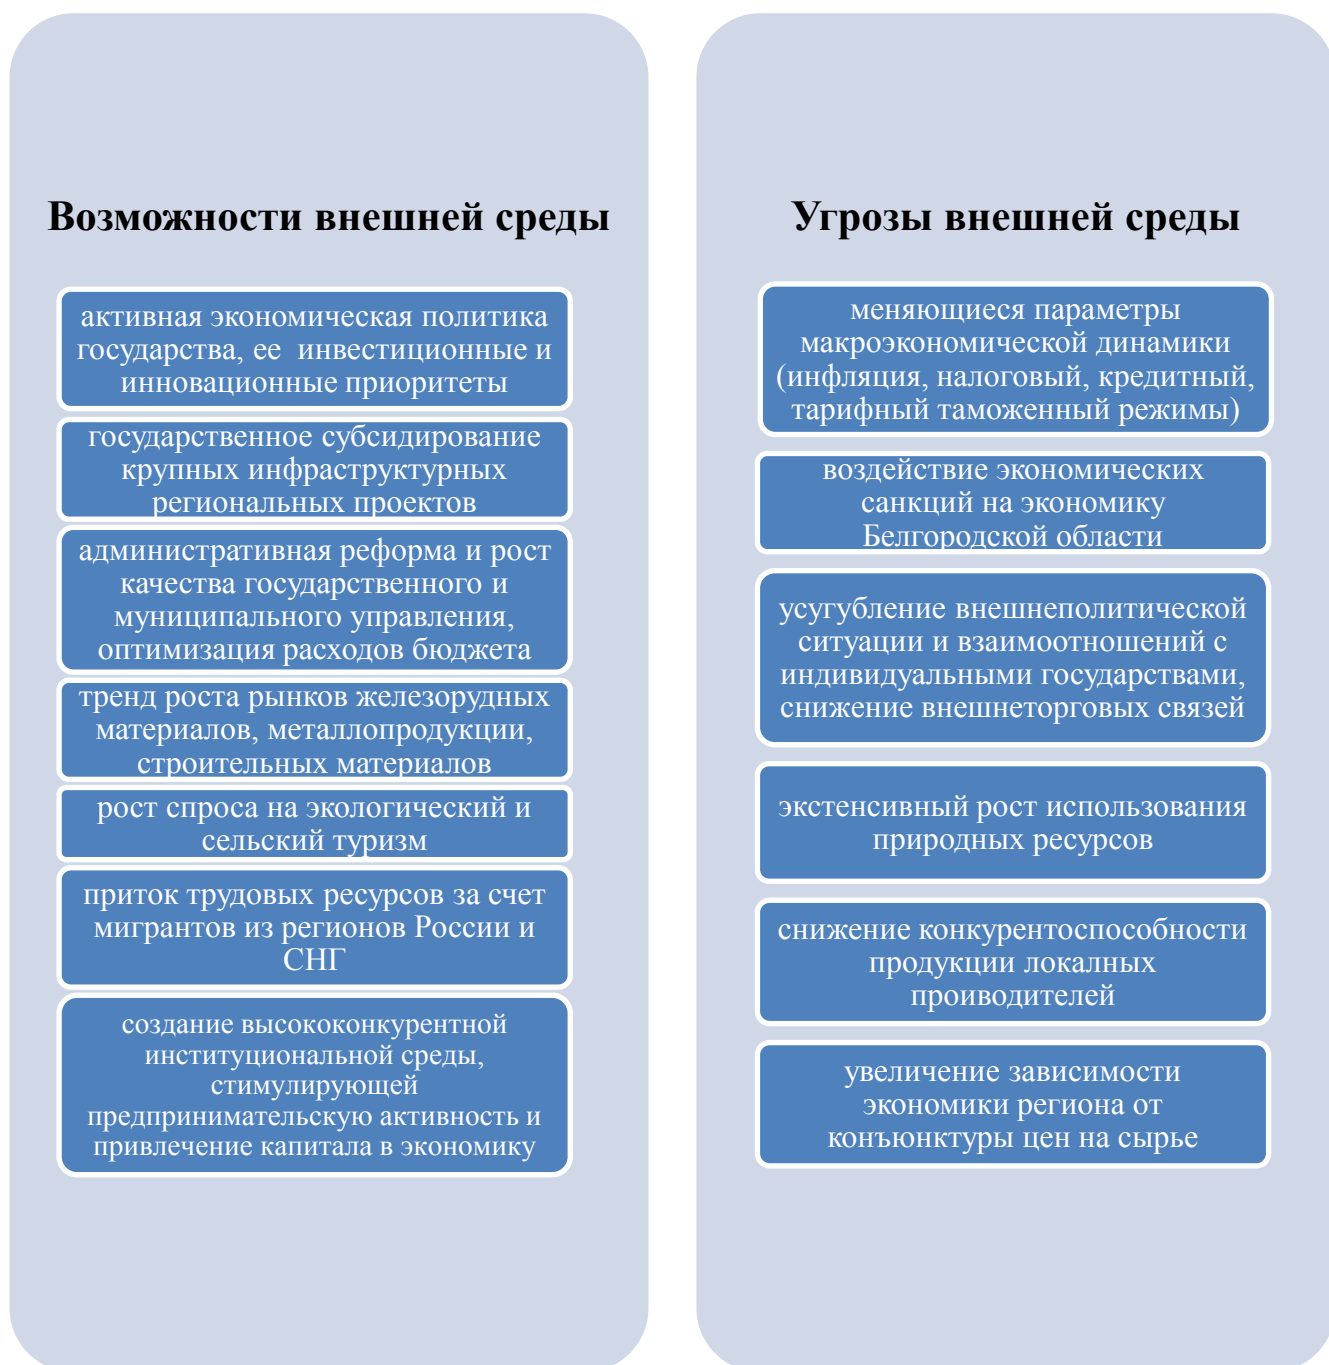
Возможности внешней среды

активная экономическая политика государства, ее инвестиционные и инновационные приоритеты

государственное субсидирование крупных инфраструктурных региональных проектов

административная реформа и рост качества государственного и муниципального управления, оптимизация расходов бюджета

тренд роста рынков железорудных материалов, металлопродукции, строительных материалов

рост спроса на экологический и сельский туризм

приток трудовых ресурсов за счет мигрантов из регионов России и СНГ

создание высококонкурентной институциональной среды, стимулирующей предпринимательскую активность и привлечение капитала в экономику

Угрозы внешней среды

меняющиеся параметры макроэкономической динамики (инфляция, налоговый, кредитный, тарифный таможенный режимы)

воздействие экономических санкций на экономику Белгородской области

усугубление внешнеполитической ситуации и взаимоотношений с индивидуальными государствами, снижение внешнеторговых связей

экстенсивный рост использования природных ресурсов

снижение конкурентоспособности продукции локалных проиводителей

увеличение зависимости экономики региона от конъюнктуры цен на сырье